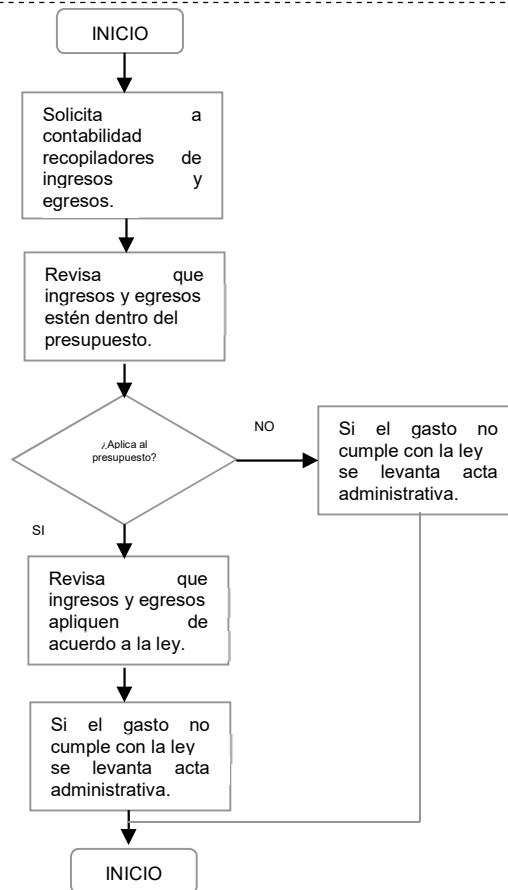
INICIO

Solicita a contabilidad recopiladores de ingresos y egresos.

Revisa que ingresos y egresos estén dentro del presupuesto.

¿Aplica al presupuesto?

NO

Si el gasto no cumple con la ley se levanta acta administrativa.

SI

Revisa que ingresos y egresos apliquen de acuerdo a la ley.

Si el gasto no cumple con la ley se levanta acta administrativa.

INICIO